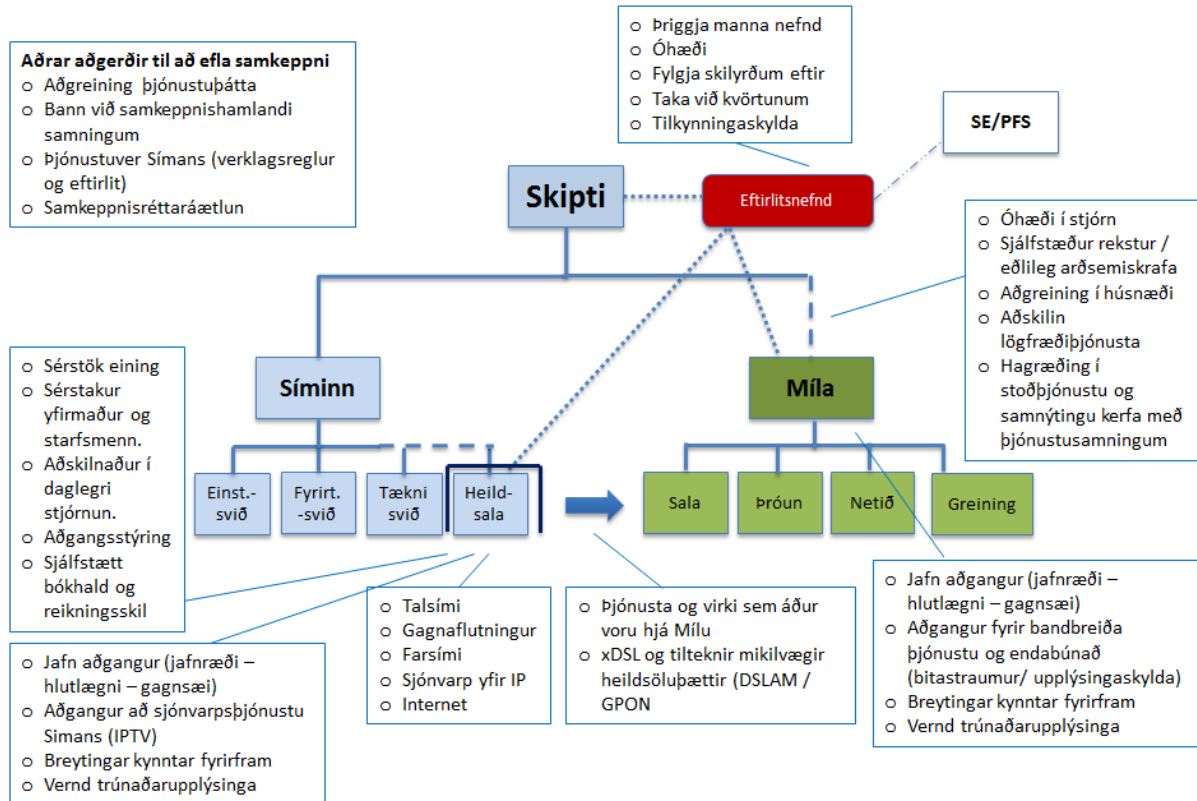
Aðrar aðgerðir til að efla samkeppni
o Aðgreining þjónustuþátta
o Bann við samkeppnishamlandi samningum
o Þjónustuver Símans (verklagsreglur og eftirlit)
o Samkeppnisréttaráætlun

o Þriggja manna nefnd
o Óháði
o Fylgja skilyrðum eftir
o Taka við kvörtunum
o Tilkynningaskylda

SE/PFS

Skipti

Eftirlitsnefnd

o Óhæði í stjórn
o Sjálfstæður rekstur / eðlileg arðsemiskrafa
o Aðgreining í húsnæði
o Aðskilin lögfræðiþjónusta
o Hagræðing í stoðþjónustu og samnýtingu kerfa með þjónustusamningum

o Sérstök eining
o Sérstakur yfirmaður og starfsmenn.
o Aðskilnaður í daglegri stjórnun.
o Aðgangsstýring
o Sjálfstætt bókhald og reikningsskil

Síminn

Míla

Einst.-svið

Fyrirt.-svið

Tækni svið

Heild-sala

Sala

Þróun

Netið

Greining

o Talsími
o Gagnaflutningur
o Farsími
o Sjónvarp yfir IP
o Internet

o Þjónusta og virki sem áður voru hjá Mílu
o xDSL og tilteknir mikilvægir heildsöluþættir (DSLAM / GPON

o Jafn aðgangur (jafnræði – hlutlægni – gagnsæi)
o Aðgangur fyrir bandbreiða þjónustu og endabúnað (bitastraumur/ upplýsingaskylda)
o Breytingar kynntar fyrirfram
o Vernd trúnaðarupplýsinga

o Jafn aðgangur (jafnræði – hlutlægni – gagnsæi)
o Aðgangur að sjónvarpsþjónustu Símans (IPTV)
o Breytingar kynntar fyrirfram
o Vernd trúnaðarupplýsinga